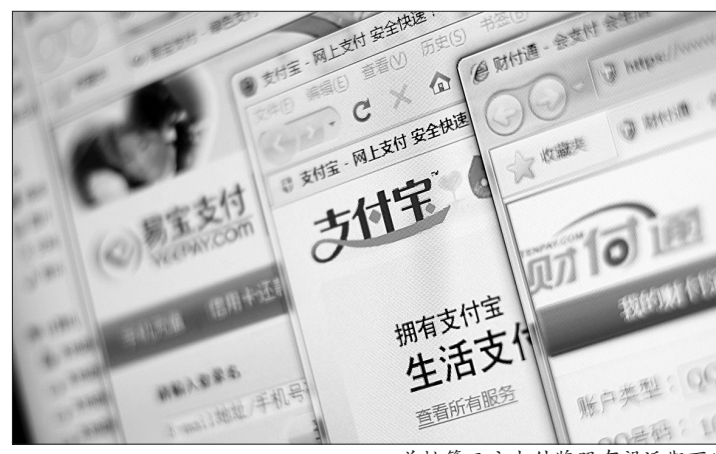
支付宝 - 网上支付 安全快速
文件(F) 编辑(E) 查看(V) 历史(S) 书签(B)
支付宝 - 网上支付 安全快速
支付宝
拥有支付宝
生活支付
查看所有服务
易宝支付
YEEPAY.COM
手机充值
信用卡还款
请输入登录名
E-mail地址/手机号
财付通 - 会支付
https://www
收藏夹
财付通
TENPAY.COM
财付通
我的财付通
账户类型：
QQ号码：
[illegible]